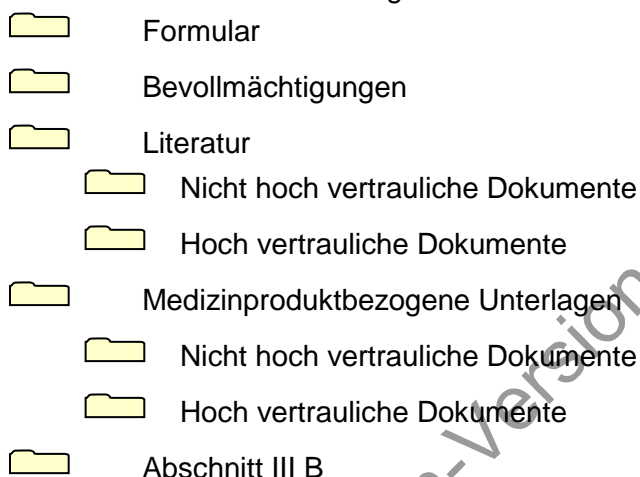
Formular
Bevollmächtigungen
Literatur
Nicht hoch vertrauliche Dokumente
Hoch vertrauliche Dokumente
Medizinproduktbezogene Unterlagen
Nicht hoch vertrauliche Dokumente
Hoch vertrauliche Dokumente
Abschnitt III B